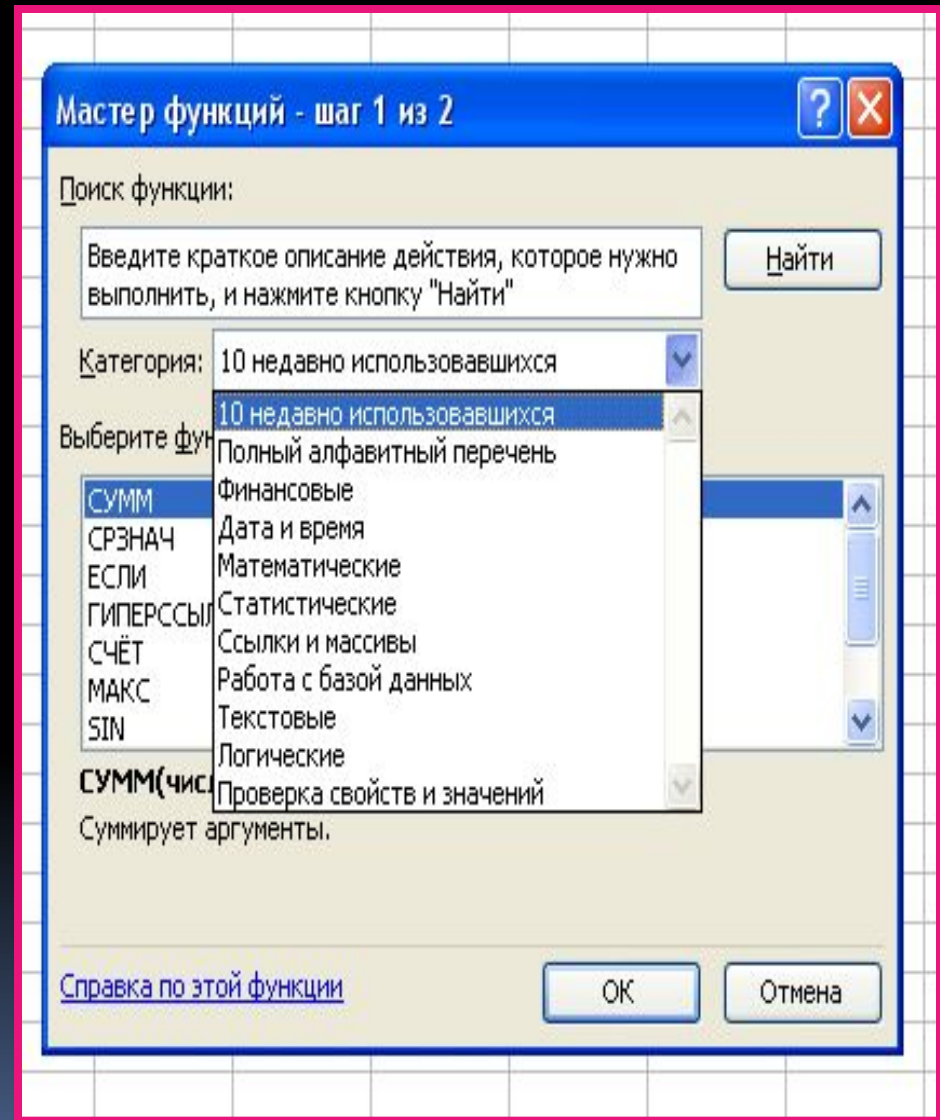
Мастер функций - шаг 1 из 2

Поиск функции:

Введите краткое описание действия, которое нужно выполнить, и нажмите кнопку "Найти"

Найти

Категория: 10 недавно использовавшихся

10 недавно использовавшихся
Полный алфавитный перечень
Финансовые
Дата и время
Математические
Статистические
Ссылки и массивы
Работа с базой данных
Текстовые
Логические
Проверка свойств и значений

Выберите фун

СУММ
СРЗНАЧ
ЕСЛИ
ГИПЕРССЫЛ
СЧЁТ
МАКС
SIN

СУММ(чис

Суммирует аргументы.

Справка по этой функции

ОК

Отмена